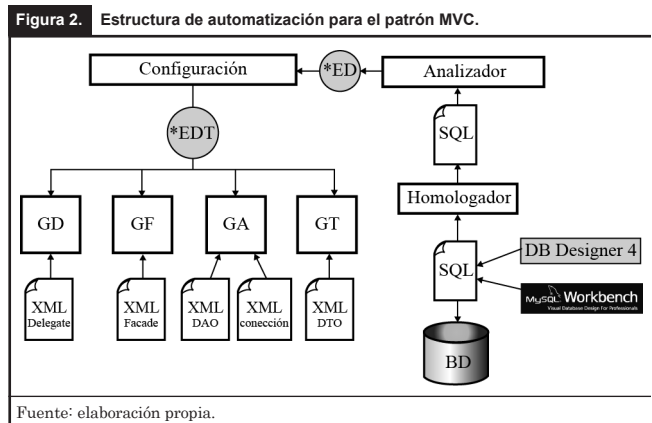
Figura 2. Estructura de automatización para el patrón MVC.

Configuración

*ED

Analizador

*EDT

SQL

Homologador

GD

GF

GA

GT

SQL

DB Designer 4

MySQL Workbench
Visual Database Design For Professionals

XML Delegate

XML Facade

XML DAO

XML conección

XML DTO

BD

Fuente: elaboración propia.